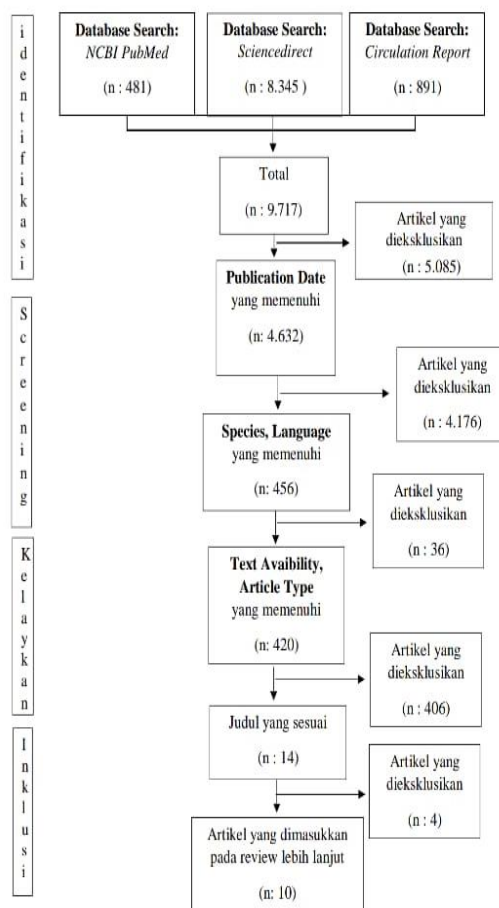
i
d
e
n
t
i
f
i
k
a
s
i

**Database Search:** *NCBI PubMed* (n : 481)

**Database Search:** *Sciencedirect* (n : 8.345 )

**Database Search:** *Circulation Report* (n : 891)

Total (n : 9.717)

Artikel yang diekslusikan (n : 5.085)

S
c
r
e
e
n
i
n
g

**Publication Date** yang memenuhi (n: 4.632)

Artikel yang dieksklusikan (n : 4.176)

**Species, Language** yang memenuhi (n: 456)

Artikel yang dieksklusikan (n : 36)

K
e
l
a
y
k
a
n

**Text Avaibility, Article Type** yang memenuhi (n: 420)

Artikel yang dieksklusikan (n : 406)

I
n
k
l
u
s
i

Judul yang sesuai (n : 14)

Artikel yang dieksklusikan (n : 4)

Artikel yang dimasukkan pada review lebih lanjut (n: 10)